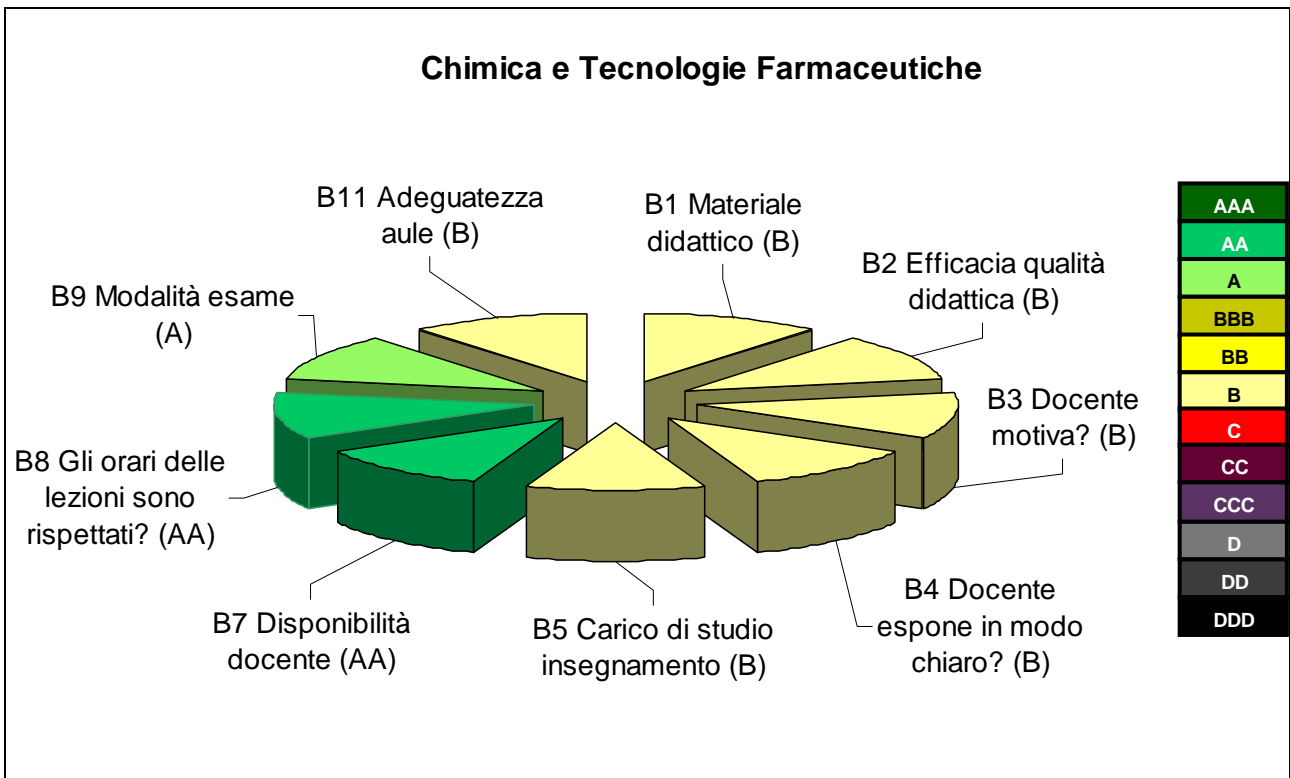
Chimica e Tecnologie Farmaceutiche

B11 Adeguatezza aule (B)

B1 Materiale didattico (B)

B2 Efficacia qualità didattica (B)

B9 Modalità esame (A)

B3 Docente motiva? (B)

B8 Gli orari delle lezioni sono rispettati? (AA)

B7 Disponibilità docente (AA)

B5 Carico di studio insegnamento (B)

B4 Docente espone in modo chiaro? (B)

AAA
AA
A
BBB
BB
B
C
CC
CCC
D
DD
DDD